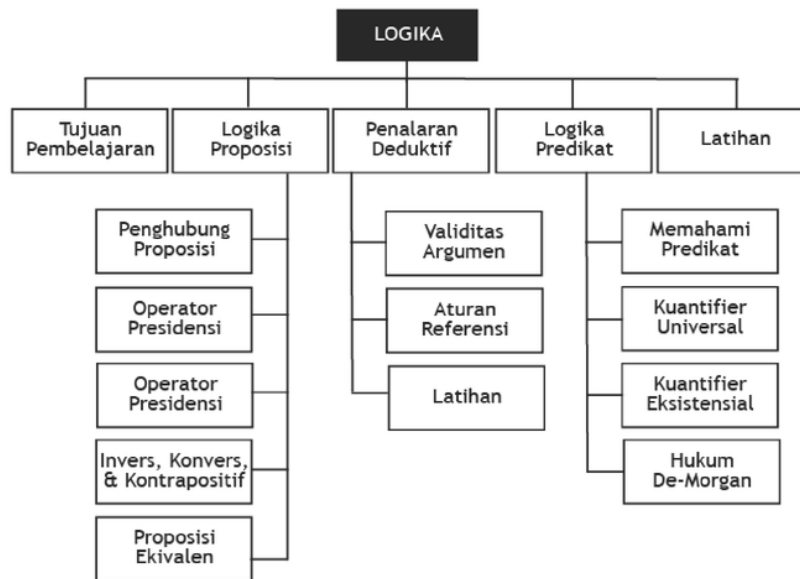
LOGIKA

Tujuan Pembelajaran

Logika Proposisi

Penghubung Proposisi

Operator Presidensi

Operator Presidensi

Invers, Konvers, & Kontrapositif

Proposisi Ekivalen

Penalaran Deduktif

Validitas Argumen

Aturan Referensi

Latihan

Logika Predikat

Memahami Predikat

Kuantifier Universal

Kuantifier Eksistensial

Hukum De-Morgan

Latihan